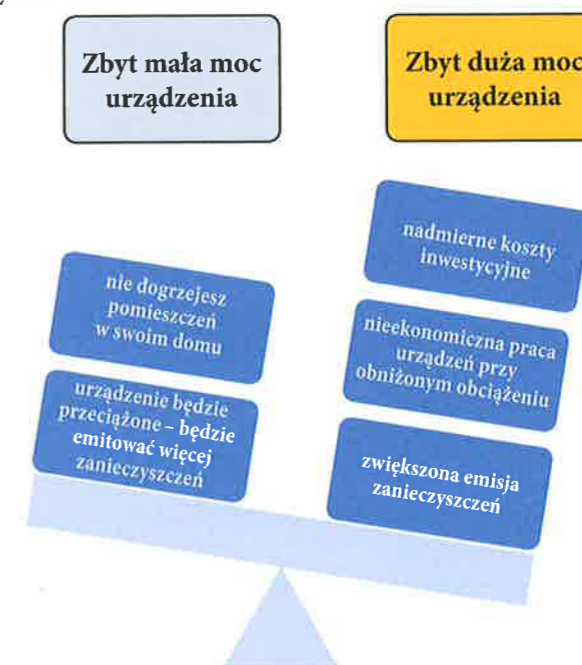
Zbyt mała moc urządzenia

Zbyt duża moc urządzenia

nie dogrzejesz pomieszczeń w swoim domu

urządzenie będzie przeciążone – będzie emitować więcej zanieczyszczeń

nadmierne koszty inwestycyjne

nieekonomiczna praca urządzeń przy obniżonym obciążeniu

zwiększona emisja zanieczyszczeń